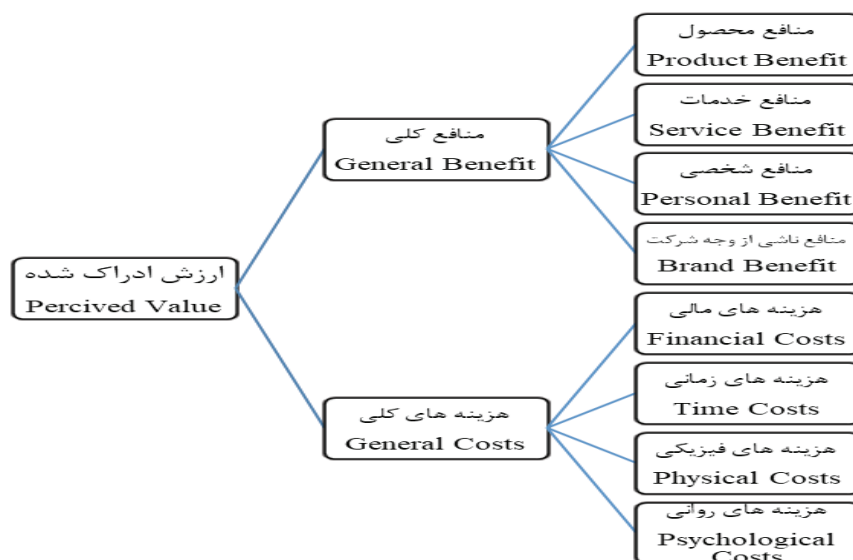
ارزش ادراک شده
Percived Value

منافع کلی
General Benefit

منافع محصول
Product Benefit

منافع خدمات
Service Benefit

منافع شخصی
Personal Benefit

منافع ناشی از وجه شرکت
Brand Benefit

هزینه های کلی
General Costs

هزینه های مالی
Financial Costs

هزینه های زمانی
Time Costs

هزینه های فیزیکی
Physical Costs

هزینه های روانی
Psychological Costs